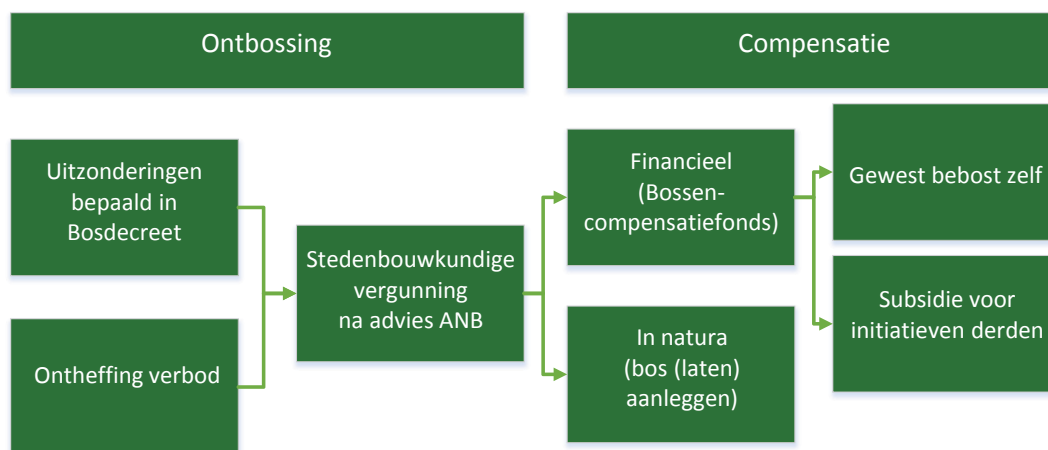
Ontbossing

Compensatie

Uitzonderingen bepaald in Bosdecreet

Ontheffing verbod

Stedenbouwkundige vergunning na advies ANB

Financieel (Bossencompensatiefonds)

In natura (bos (laten) aanleggen)

Gewest bebost zelf

Subsidie voor initiatieven derden